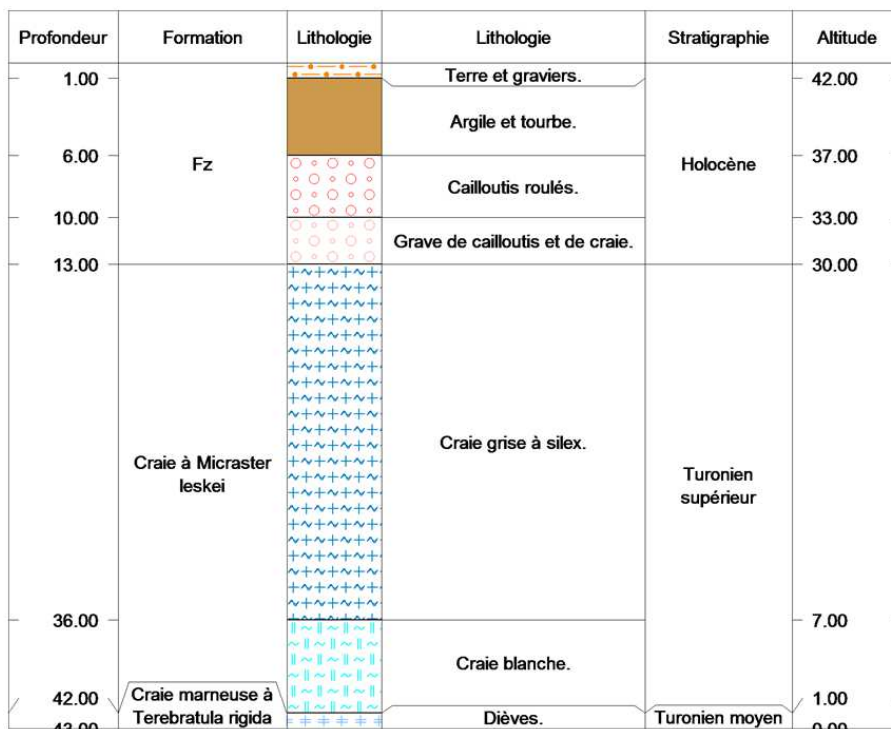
| Profondeur | Formation | Lithologie | Lithologie | Stratigraphie | Altitude |
|---|---|---|---|---|---|
| 1.00 | Fz | | Terre et graviers. | Holocène | 42.00 |
| 6.00 | | | Argile et tourbe. | | 37.00 |
| 10.00 | | | Cailloutis roulés. | | 33.00 |
| 13.00 | | | Grave de cailloutis et de craie. | | 30.00 |
| 36.00 | Craie à Micraster leskei | | Craie grise à silex. | Turonien supérieur | 7.00 |
| 42.00 | | | Craie blanche. | | 1.00 |
| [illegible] | Craie marneuse à Terebratula rigida | | Dièves. | Turonien moyen | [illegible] |